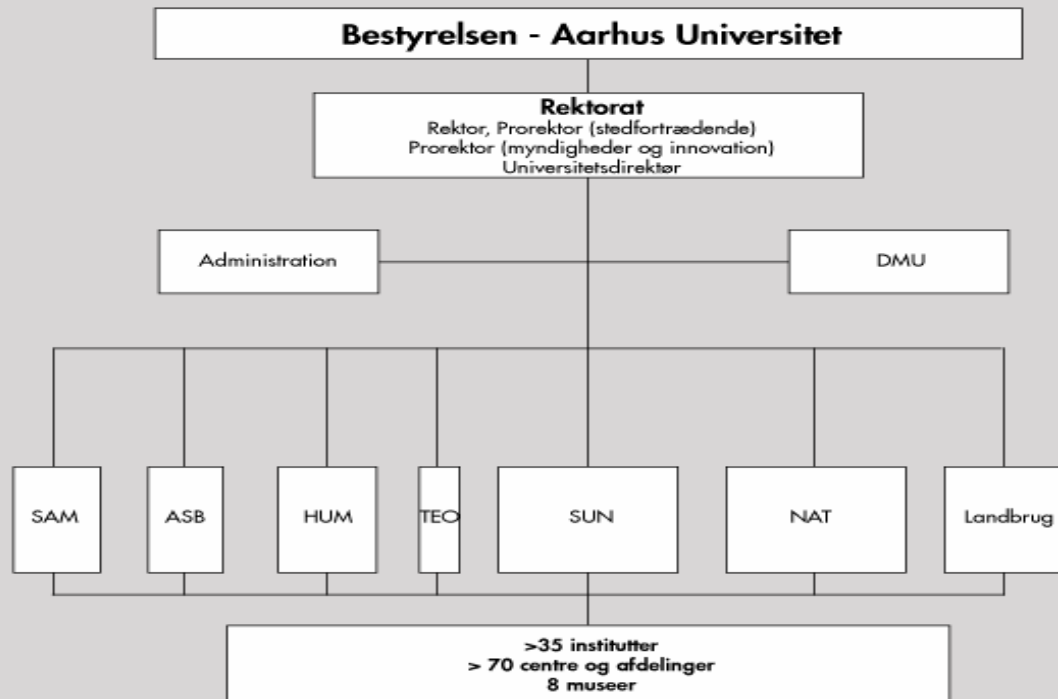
Bestyrelsen - Aarhus Universitet

Rektorat
Rektor, Prorektor (stedfortrædende)
Prorektor (myndigheder og innovation)
Universitetsdirektør

Administration

DMU

SAM

ASB

HUM

TEO

SUN

NAT

Landbrug

>35 institutter
> 70 centre og afdelinger
8 museer